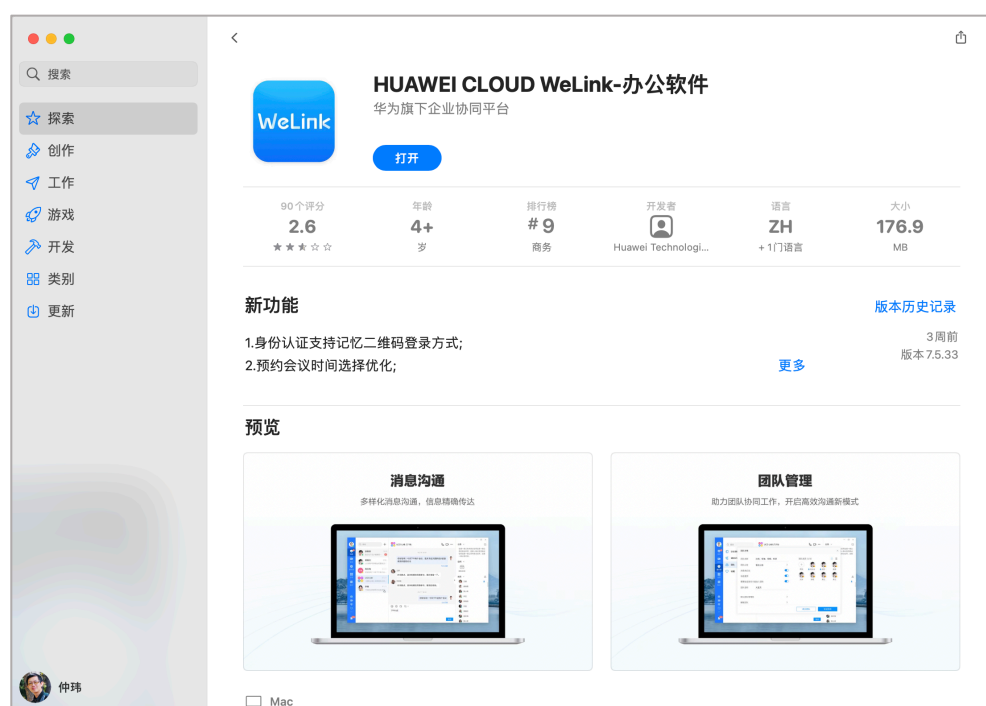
搜索

探索
创作
工作
游戏
开发
类别
更新

仲玮

WeLink

HUAWEI CLOUD WeLink-办公软件
华为旗下企业协同平台
打开

| 90个评分 | 年龄 | 排行榜 | 开发者 | 语言 | 大小 |
|---|---|---|---|---|---|
| 2.6 | 4+ | #9 | | ZH | 176.9 |
| ★★★☆☆ | 岁 | 商务 | Huawei Technologi... | +1门语言 | MB |

新功能
版本历史记录
1.身份认证支持记忆二维码登录方式;
2.预约会议时间选择优化;
更多
3周前
版本 7.5.33

预览

消息沟通
多样化消息沟通，信息精确传达

团队管理
助力团队协同工作，开启高效沟通新模式

Mac